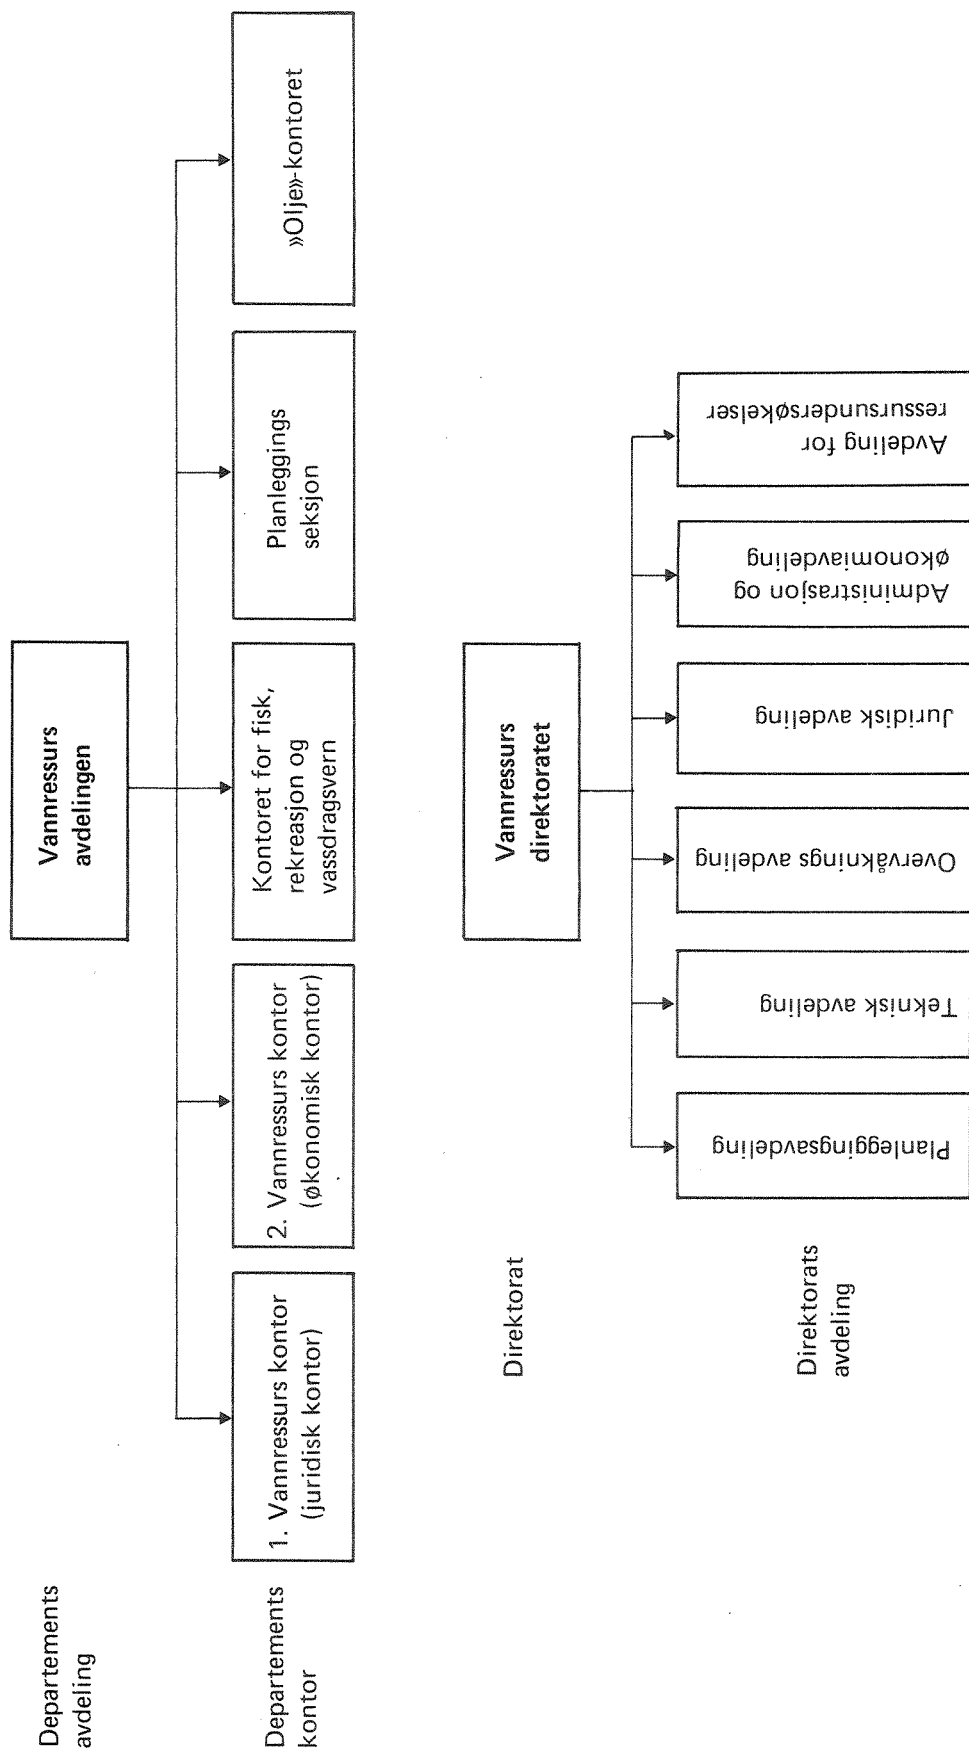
Departements avdeling

Vannressurs avdelingen

Departements kontor

1. Vannressurs kontor (juridisk kontor)

2. Vannressurs kontor (økonomisk kontor)

Kontoret for fisk, rekreasjon og vassdragsvern

Planleggings seksjon

»Olje»-kontoret

Direktorat

Vannressurs direktoratet

Direktorats avdeling

Planleggingsavdeling

Teknisk avdeling

Overvåknings avdeling

Juridisk avdeling

Administrasjon og økonomiavdeling

Avdeling for ressursundersøkelser